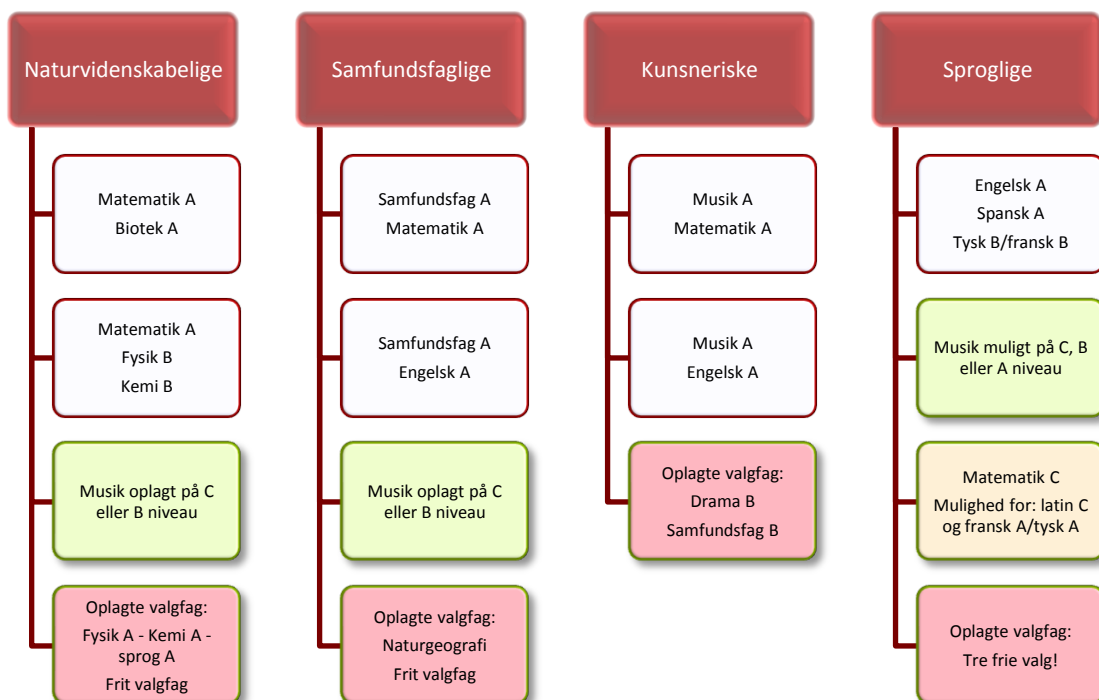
Naturvidenskabelige

Matematik A
Biotek A

Matematik A
Fysik B
Kemi B

Musik oplagt på C eller B niveau

Oplagte valgfag:
Fysik A - Kemi A - sprog A
Frit valgfag

Samfundsfaglige

Samfundsfag A
Matematik A

Samfundsfag A
Engelsk A

Musik oplagt på C eller B niveau

Oplagte valgfag:
Naturgeografi
Frit valgfag

Kunsneriske

Musik A
Matematik A

Musik A
Engelsk A

Oplagte valgfag:
Drama B
Samfundsfag B

Sproglige

Engelsk A
Spansk A
Tysk B/fransk B

Musik muligt på C, B eller A niveau

Matematik C
Mulighed for: latin C og fransk A/tysk A

Oplagte valgfag:
Tre frie valg!